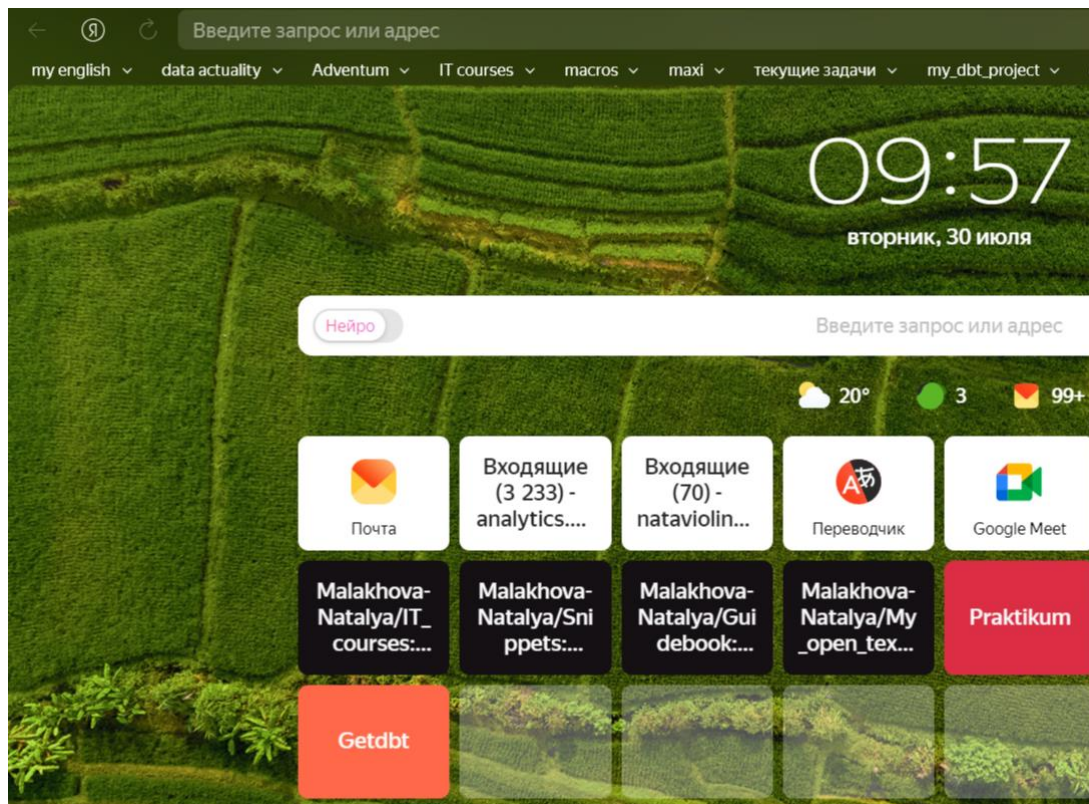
Я

Введите запрос или адрес

my english ⌄ data actuality ⌄ Adventum ⌄ IT courses ⌄ macros ⌄ maxi ⌄ текущие задачи ⌄ my_dbt_project ⌄

09:57
вторник, 30 июля

Нейро

Введите запрос или адрес

20° 3 99+

Почта

Входящие (3 233) - analytics....

Входящие (70) - nataviolin...

Переводчик

Google Meet

Malakhova-Natalya/IT_courses:...

Malakhova-Natalya/Snippets:...

Malakhova-Natalya/Guidebook:...

Malakhova-Natalya/My_open_tex...

Praktikum

Getdbt